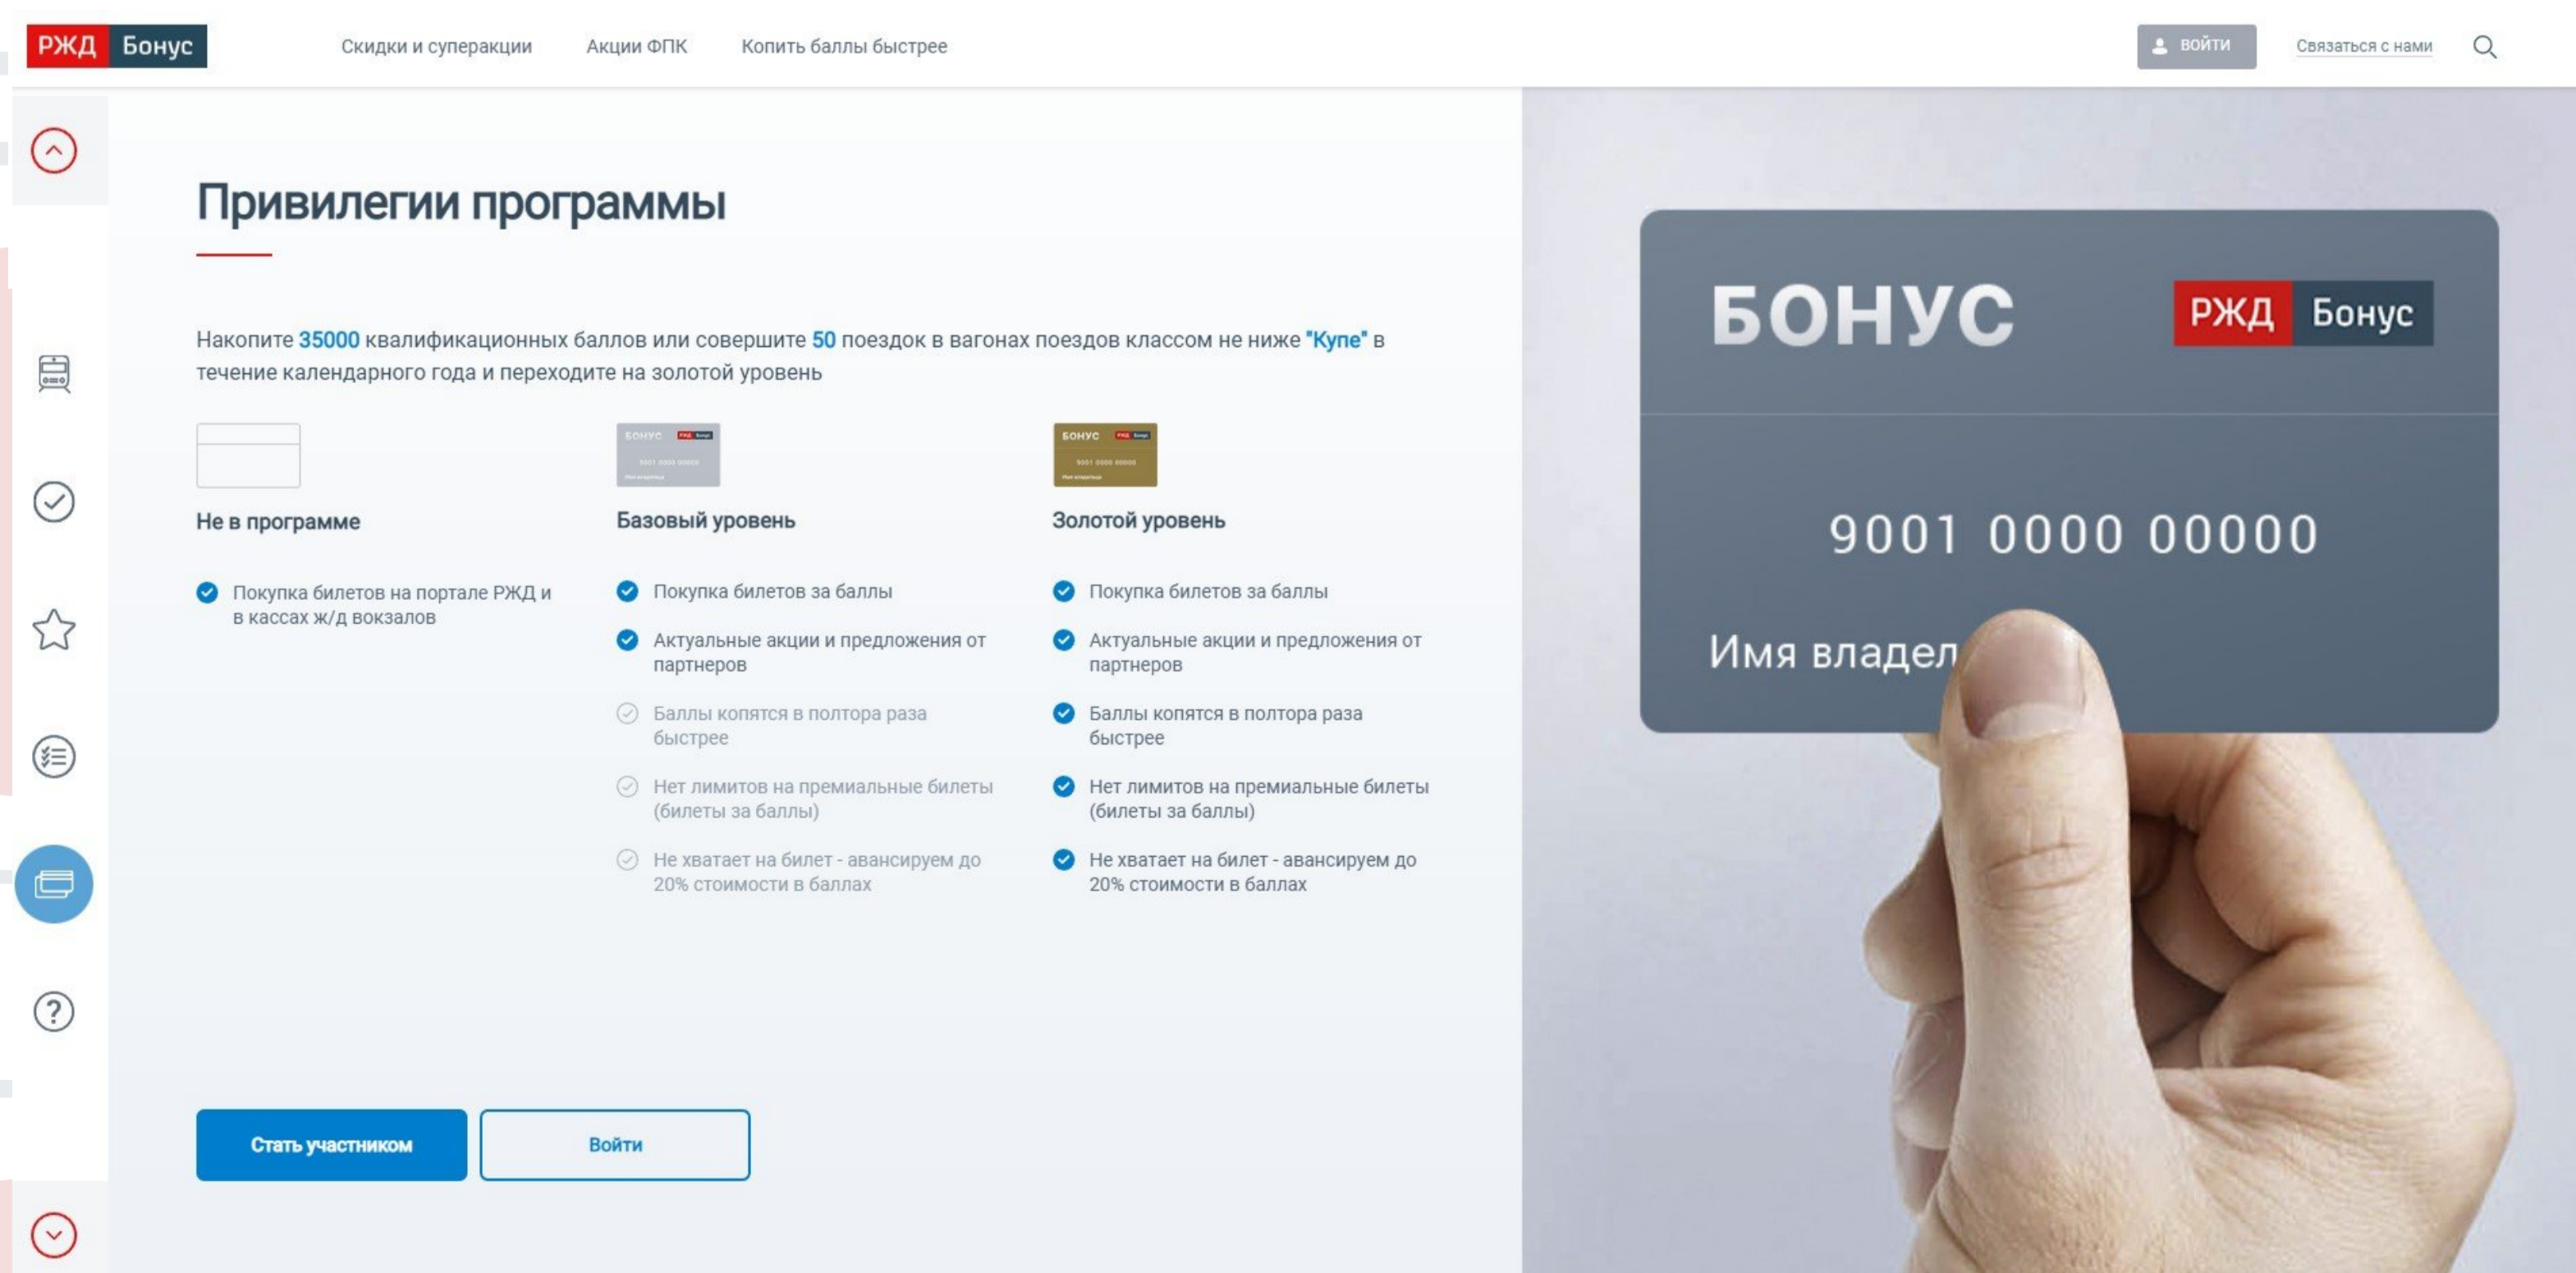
РЖД Бонус

Скидки и суперакции Акции ФПК Копить баллы быстрее

ВОЙТИ Связаться с нами

Привилегии программы

Накопите 35000 квалификационных баллов или совершите 50 поездок в вагонах поездов классом не ниже "Купе" в течение календарного года и переходите на золотой уровень

Не в программе

Покупка билетов на портале РЖД и в кассах ж/д вокзалов

Базовый уровень

Покупка билетов за баллы

Актуальные акции и предложения от партнеров

Баллы копятся в полтора раза быстрее

Нет лимитов на премиальные билеты (билеты за баллы)

Не хватает на билет - авансируем до 20% стоимости в баллах

Золотой уровень

Покупка билетов за баллы

Актуальные акции и предложения от партнеров

Баллы копятся в полтора раза быстрее

Нет лимитов на премиальные билеты (билеты за баллы)

Не хватает на билет - авансируем до 20% стоимости в баллах

Стать участником Войти

БОНУС РЖД Бонус

9001 0000 00000

Имя владел